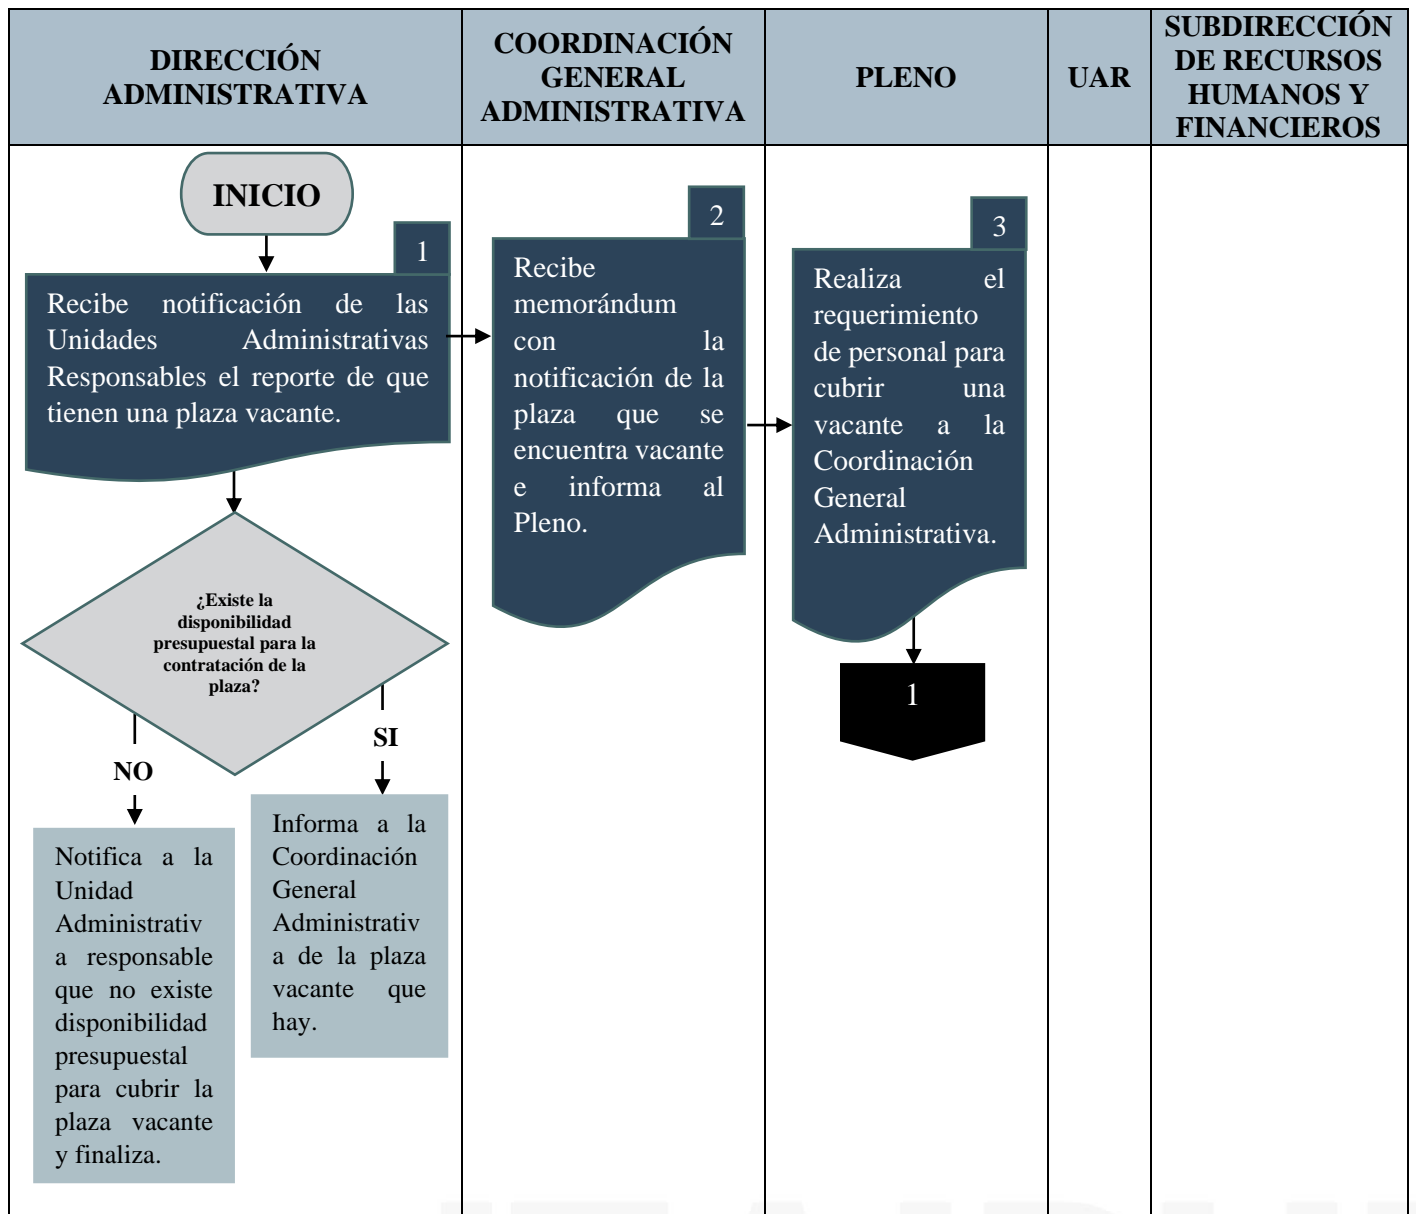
| DIRECCIÓN ADMINISTRATIVA | COORDINACIÓN GENERAL ADMINISTRATIVA | PLENO | UAR | SUBDIRECCIÓN DE RECURSOS HUMANOS Y FINANCIEROS |
|---|---|---|---|---|

INICIO

1
Recibe notificación de las Unidades Administrativas Responsables el reporte de que tienen una plaza vacante.

¿Existe la disponibilidad presupuestal para la contratación de la plaza?

NO

Notifica a la Unidad Administrativa responsable que no existe disponibilidad presupuestal para cubrir la plaza vacante y finaliza.

SI

Informa a la Coordinación General Administrativa de la plaza vacante que hay.

2
Recibe memorándum con la notificación de la plaza que se encuentra vacante e informa al Pleno.

3
Realiza el requerimiento de personal para cubrir una vacante a la Coordinación General Administrativa.

1